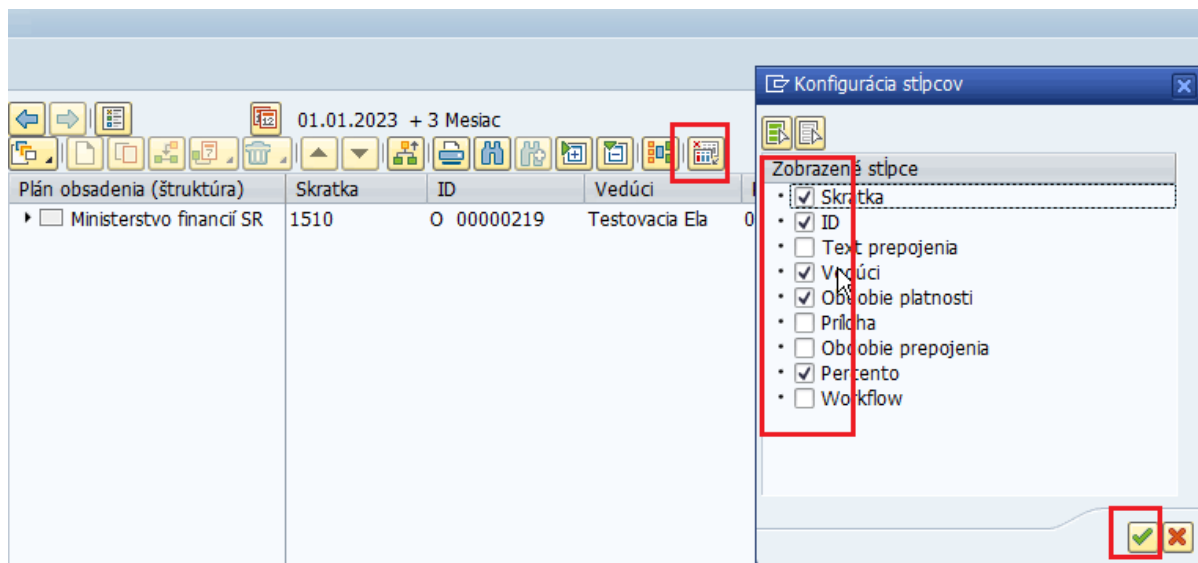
01.01.2023 + 3 Mesiac

| Plán obsadenia (štruktúra) | Skratka | ID | Vedúci |
|---|---|---|---|
| Ministerstvo financií SR | 1510 | O 00000219 | Testovacia Ela |

Konfigurácia stĺpcov

Zobrazené stĺpce
- Skratka
- ID
- Text prepojenia
- Vedúci
- Obdobie platnosti
- Príloha
- Obdobie prepojenia
- Percento
- Workflow